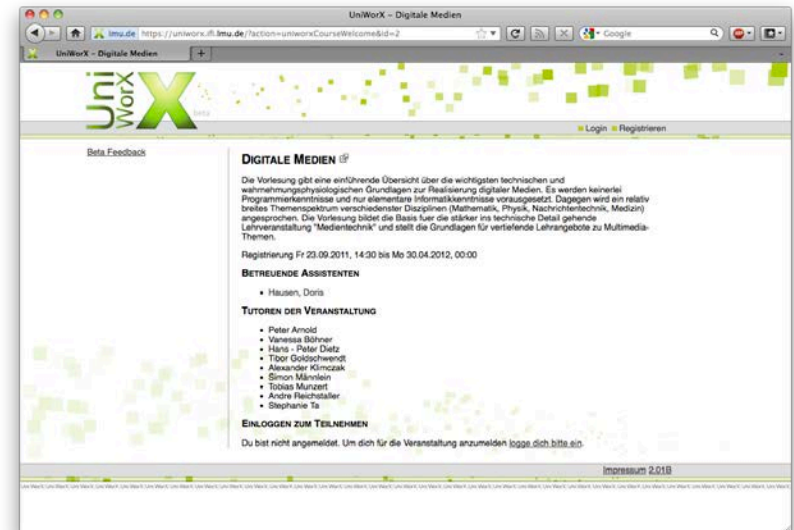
UniWorX – Digitale Medien

lmu.de https://uniworx.ifi.lmu.de/?action=uniworxCourseWelcome&id=2

Google

UniWorX – Digitale Medien

Uni WorX

beta

Login Registrieren

Beta Feedback

DIGITALE MEDIEN

Die Vorlesung gibt eine einführende Übersicht über die wichtigsten technischen und wahrnehmungsphysiologischen Grundlagen zur Realisierung digitaler Medien. Es werden keinerlei Programmierkenntnisse und nur elementare Informatikkenntnisse vorausgesetzt. Dagegen wird ein relativ breites Themenspektrum verschiedenster Disziplinen (Mathematik, Physik, Nachrichtentechnik, Medizin) angesprochen. Die Vorlesung bildet die Basis fuer die stärker ins technische Detail gehende Lehrveranstaltung "Medientechnik" und stellt die Grundlagen für vertiefende Lehrangebote zu Multimedia-Themen.

Registrierung Fr 23.09.2011, 14:30 bis Mo 30.04.2012, 00:00

BETREUENDE ASSISTENTEN

- Hausen, Doris

TUTOREN DER VERANSTALTUNG

- Peter Arnold
- Vanessa Böhner
- Hans - Peter Dietz
- Tibor Goldschwendt
- Alexander Klimczak
- Simon Männlein
- Tobias Munzert
- Andre Reichstaller
- Stephanie Ta

EINLOGGEN ZUM TEILNEHMEN

Du bist nicht angemeldet. Um dich für die Veranstaltung anzumelden logge dich bitte ein.

Impressum 2.01B